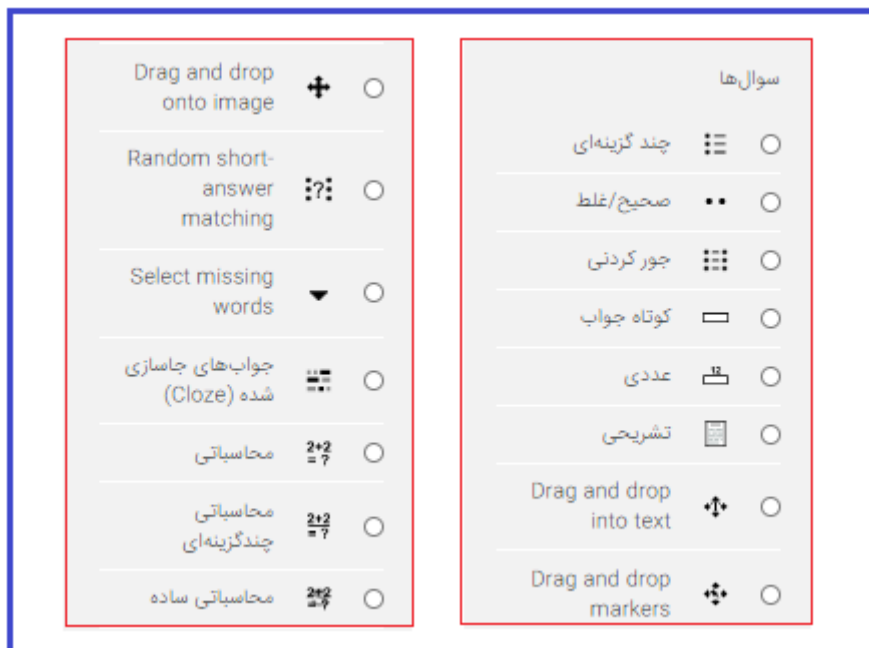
سوال‌ها

چند گزینه‌ای

صحیح/غلط

جور کردنی

کوتاه جواب

عددی

تشریحی

Drag and drop into text

Drag and drop markers

Drag and drop onto image

Random short-answer matching

Select missing words

جواب‌های جاسازی شده (Cloze)

محاسباتی

محاسباتی چندگزینه‌ای

محاسباتی ساده